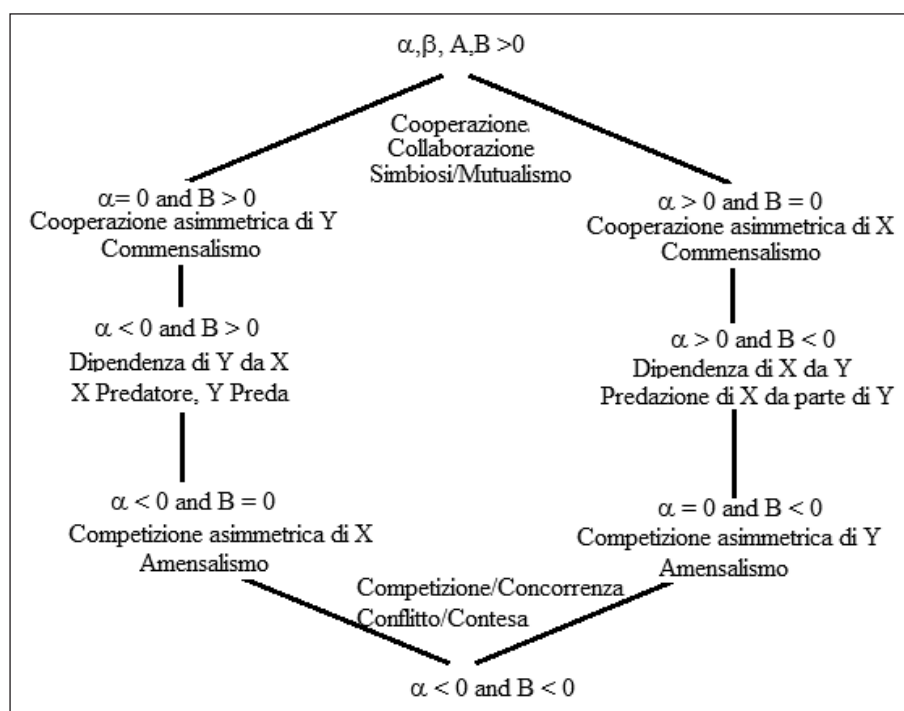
$\alpha,\beta$, A,B >0

Cooperazione
Collaborazione
Simbiosi/Mutualismo

$\alpha = 0$ and B > 0
Cooperazione asimmetrica di Y
Commensalismo

$\alpha > 0$ and B = 0
Cooperazione asimmetrica di X
Commensalismo

$\alpha < 0$ and B > 0
Dipendenza di Y da X
X Predatore, Y Preda

$\alpha > 0$ and B < 0
Dipendenza di X da Y
Predazione di X da parte di Y

$\alpha < 0$ and B = 0
Competizione asimmetrica di X
Amensalismo

$\alpha = 0$ and B < 0
Competizione asimmetrica di Y
Amensalismo

Competizione/Concorrenza
Conflitto/Contesa

$\alpha < 0$ and B < 0